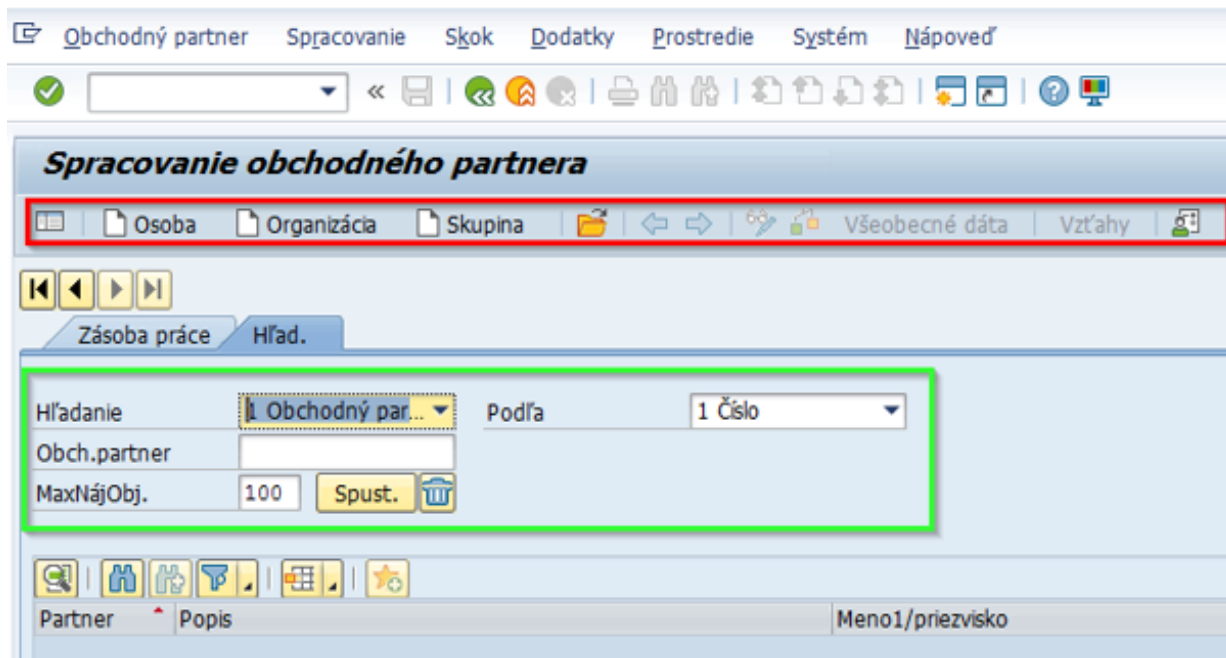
Obchodný partner Spracovanie Skok Dodatky Prostredie Systém Nápoveď

«

Spracovanie obchodného partnera

Osoba Organizácia Skupina Všeobecné dáta Vzťahy

Zásoba práce Hľad.

Hľadanie 1 Obchodný par... Podľa 1 Číslo
Obch.partner
MaxNájObj. 100 Spust.

| Partner | Popis | Meno1/priezvisko |
|---|---|---|